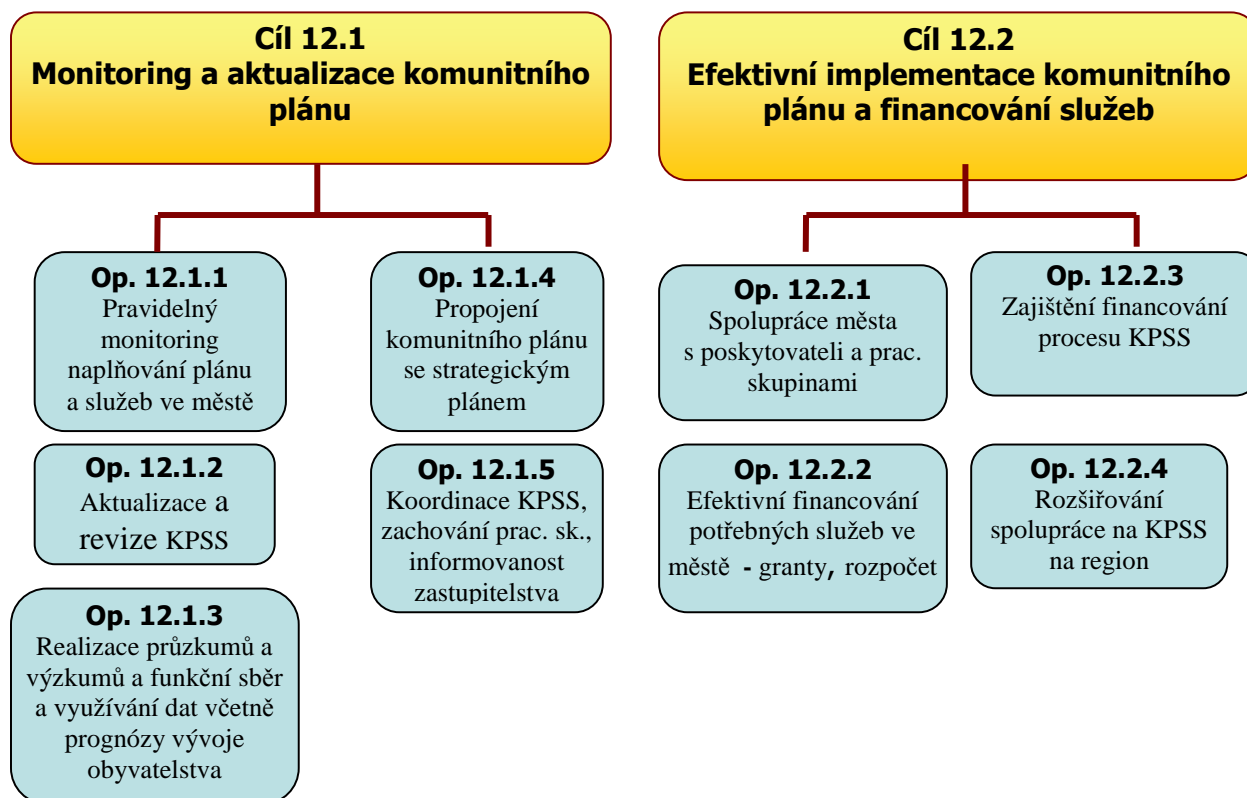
Cíl 12.1
Monitoring a aktualizace komunitního plánu

Op. 12.1.1
Pravidelný monitoring naplňování plánu a služeb ve městě

Op. 12.1.2
Aktualizace a revize KPSS

Op. 12.1.3
Realizace průzkumů a výzkumů a funkční sběr a využívání dat včetně prognózy vývoje obyvatelstva

Op. 12.1.4
Propojení komunitního plánu se strategickým plánem

Op. 12.1.5
Koordinace KPSS, zachování prac. sk., informovanost zastupitelstva

Cíl 12.2
Efektivní implementace komunitního plánu a financování služeb

Op. 12.2.1
Spolupráce města s poskytovateli a prac. skupinami

Op. 12.2.2
Efektivní financování potřebných služeb ve městě - granty, rozpočet

Op. 12.2.3
Zajištění financování procesu KPSS

Op. 12.2.4
Rozšiřování spolupráce na KPSS na region